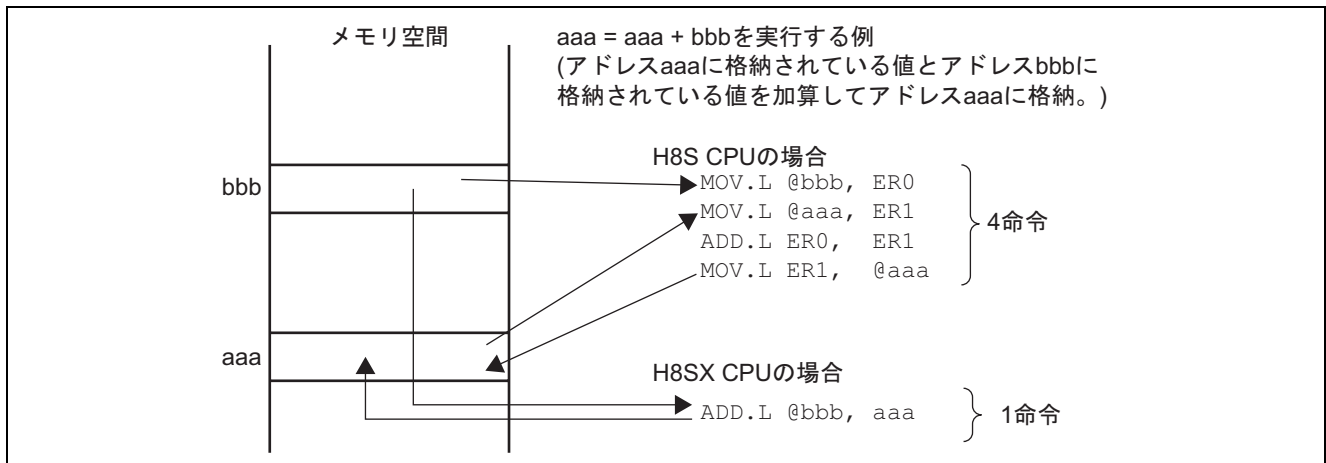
メモリ空間

aaa = aaa + bbbを実行する例
(アドレスaaaに格納されている値とアドレスbbbに格納されている値を加算してアドレスaaaに格納。)

bbb

aaa

H8S CPUの場合
MOV.L @bbb, ER0
MOV.L @aaa, ER1
ADD.L ER0, ER1
MOV.L ER1, @aaa

4命令

H8SX CPUの場合
ADD.L @bbb, aaa

1命令